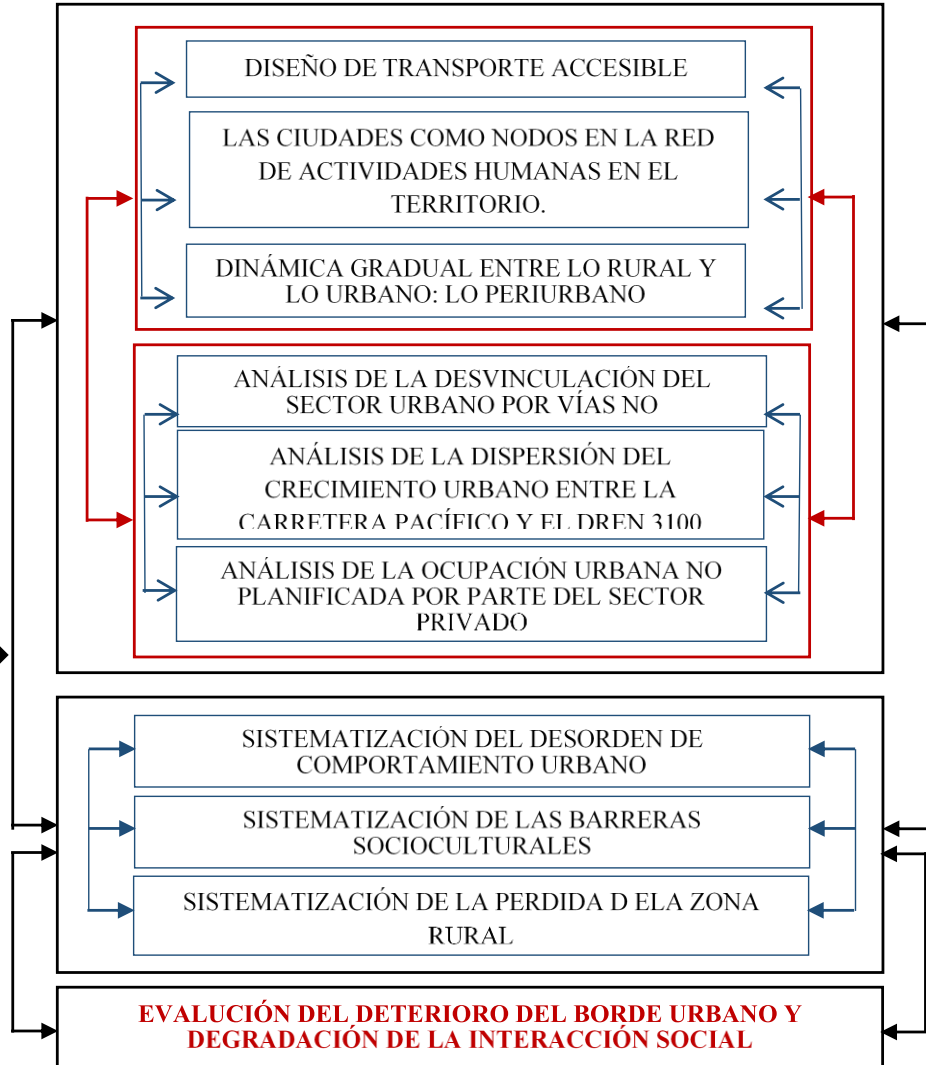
DISEÑO DE TRANSPORTE ACCESIBLE

LAS CIUDADES COMO NODOS EN LA RED DE ACTIVIDADES HUMANAS EN EL TERRITORIO.

DINÁMICA GRADUAL ENTRE LO RURAL Y LO URBANO: LO PERIURBANO

ANÁLISIS DE LA DESVINCULACIÓN DEL SECTOR URBANO POR VÍAS NO

ANÁLISIS DE LA DISPERSIÓN DEL CRECIMIENTO URBANO ENTRE LA CARRETERA PACÍFICO Y EL DREN 3100

ANÁLISIS DE LA OCUPACIÓN URBANA NO PLANIFICADA POR PARTE DEL SECTOR PRIVADO

SISTEMATIZACIÓN DEL DESORDEN DE COMPORTAMIENTO URBANO

SISTEMATIZACIÓN DE LAS BARRERAS SOCIOCULTURALES

SISTEMATIZACIÓN DE LA PERDIDA D ELA ZONA RURAL

EVALUCIÓN DEL DETERIORO DEL BORDE URBANO Y DEGRADACIÓN DE LA INTERACCIÓN SOCIAL